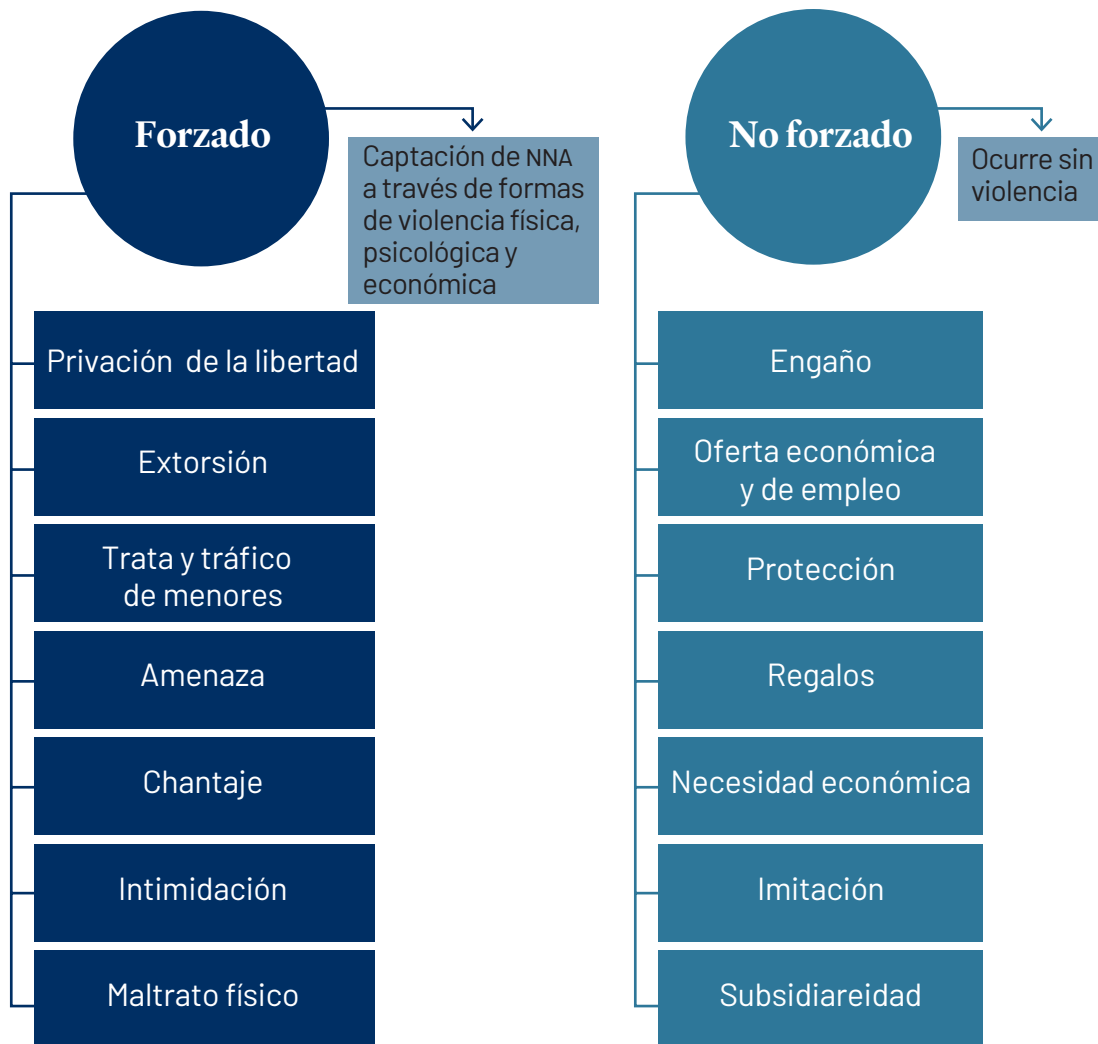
Forzado

Captación de NNA a través de formas de violencia física, psicológica y económica

Privación de la libertad

Extorsión

Trata y tráfico de menores

Amenaza

Chantaje

Intimidación

Maltrato físico

No forzado

Ocurre sin violencia

Engaño

Oferta económica y de empleo

Protección

Regalos

Necesidad económica

Imitación

Subsidiareidad